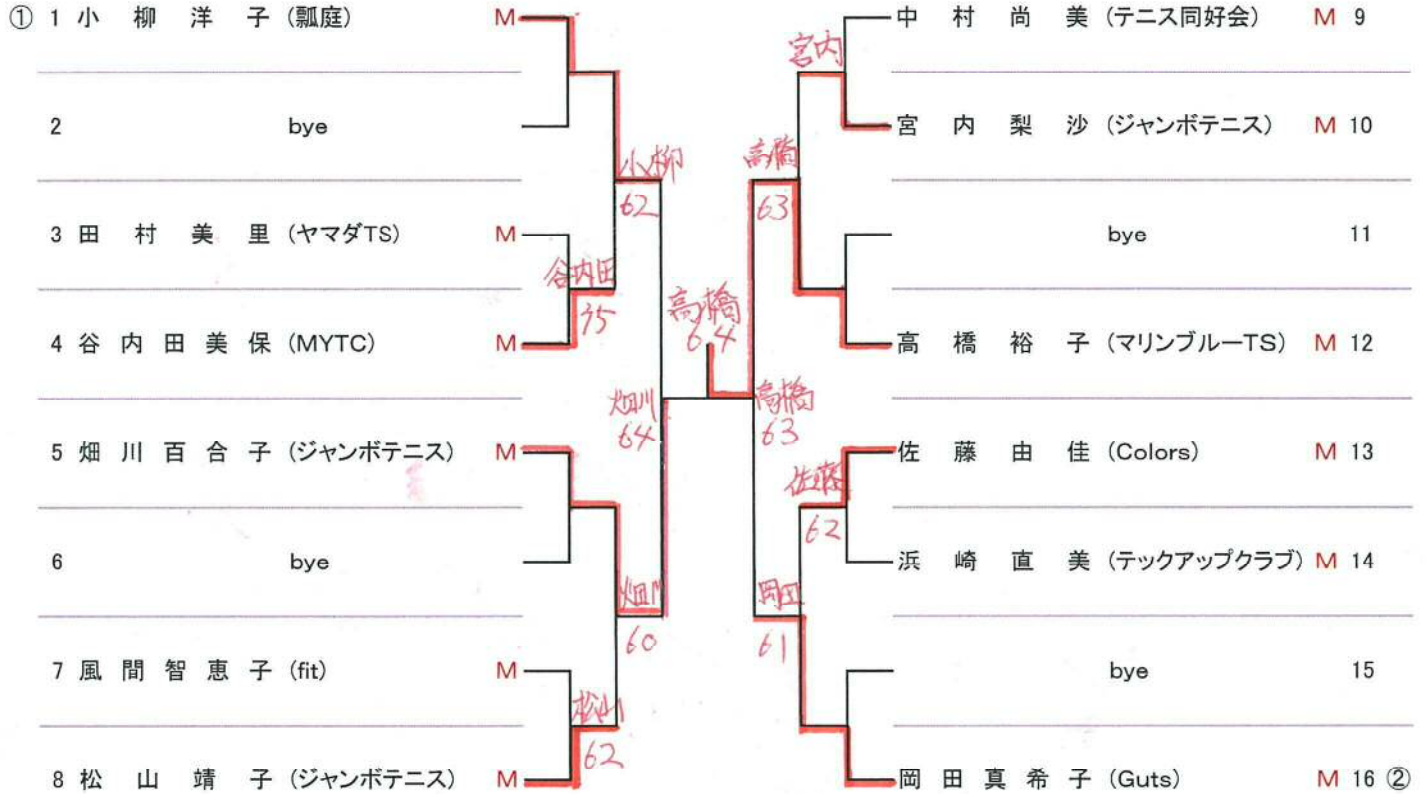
① 1 小 柳 洋 子 (瓢庭) M
2 bye
3 田 村 美 里 (ヤマダTS) M
4 谷 内 田 美 保 (MYTC) M
5 畑 川 百 合 子 (ジャンボテニス) M
6 bye
7 風 間 智 恵 子 (fit) M
8 松 山 靖 子 (ジャンボテニス) M

小柳
62
谷内田
75
畑川
60
松山
62
畑川
64
高橋
64
高橋
63
宮内
高橋
63
佐藤
62
岡田
61

中 村 尚 美 (テニス同好会) M 9
宮 内 梨 沙 (ジャンボテニス) M 10
bye 11
高 橋 裕 子 (マリンブルーTS) M 12
佐 藤 由 佳 (Colors) M 13
浜 崎 直 美 (テックアップクラブ) M 14
bye 15
岡 田 真 希 子 (Guts) M 16 ②